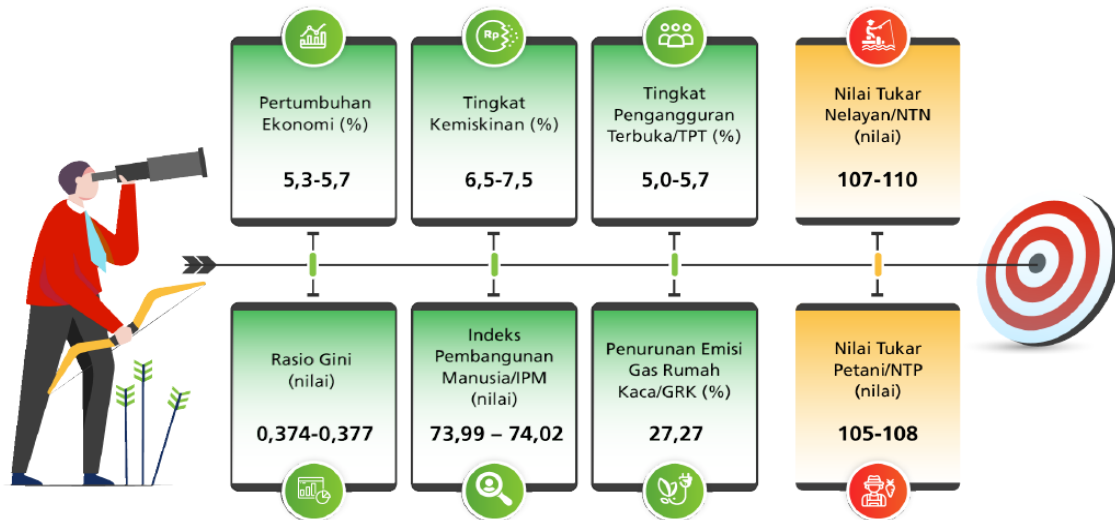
Pertumbuhan Ekonomi (%)

5,3-5,7

Tingkat Kemiskinan (%)

6,5-7,5

Tingkat Pengangguran Terbuka/TPT (%)

5,0-5,7

Nilai Tukar Nelayan/NTN (nilai)

107-110

Rasio Gini (nilai)

0,374-0,377

Indeks Pembangunan Manusia/IPM (nilai)

73,99 – 74,02

Penurunan Emisi Gas Rumah Kaca/GRK (%)

27,27

Nilai Tukar Petani/NTP (nilai)

105-108